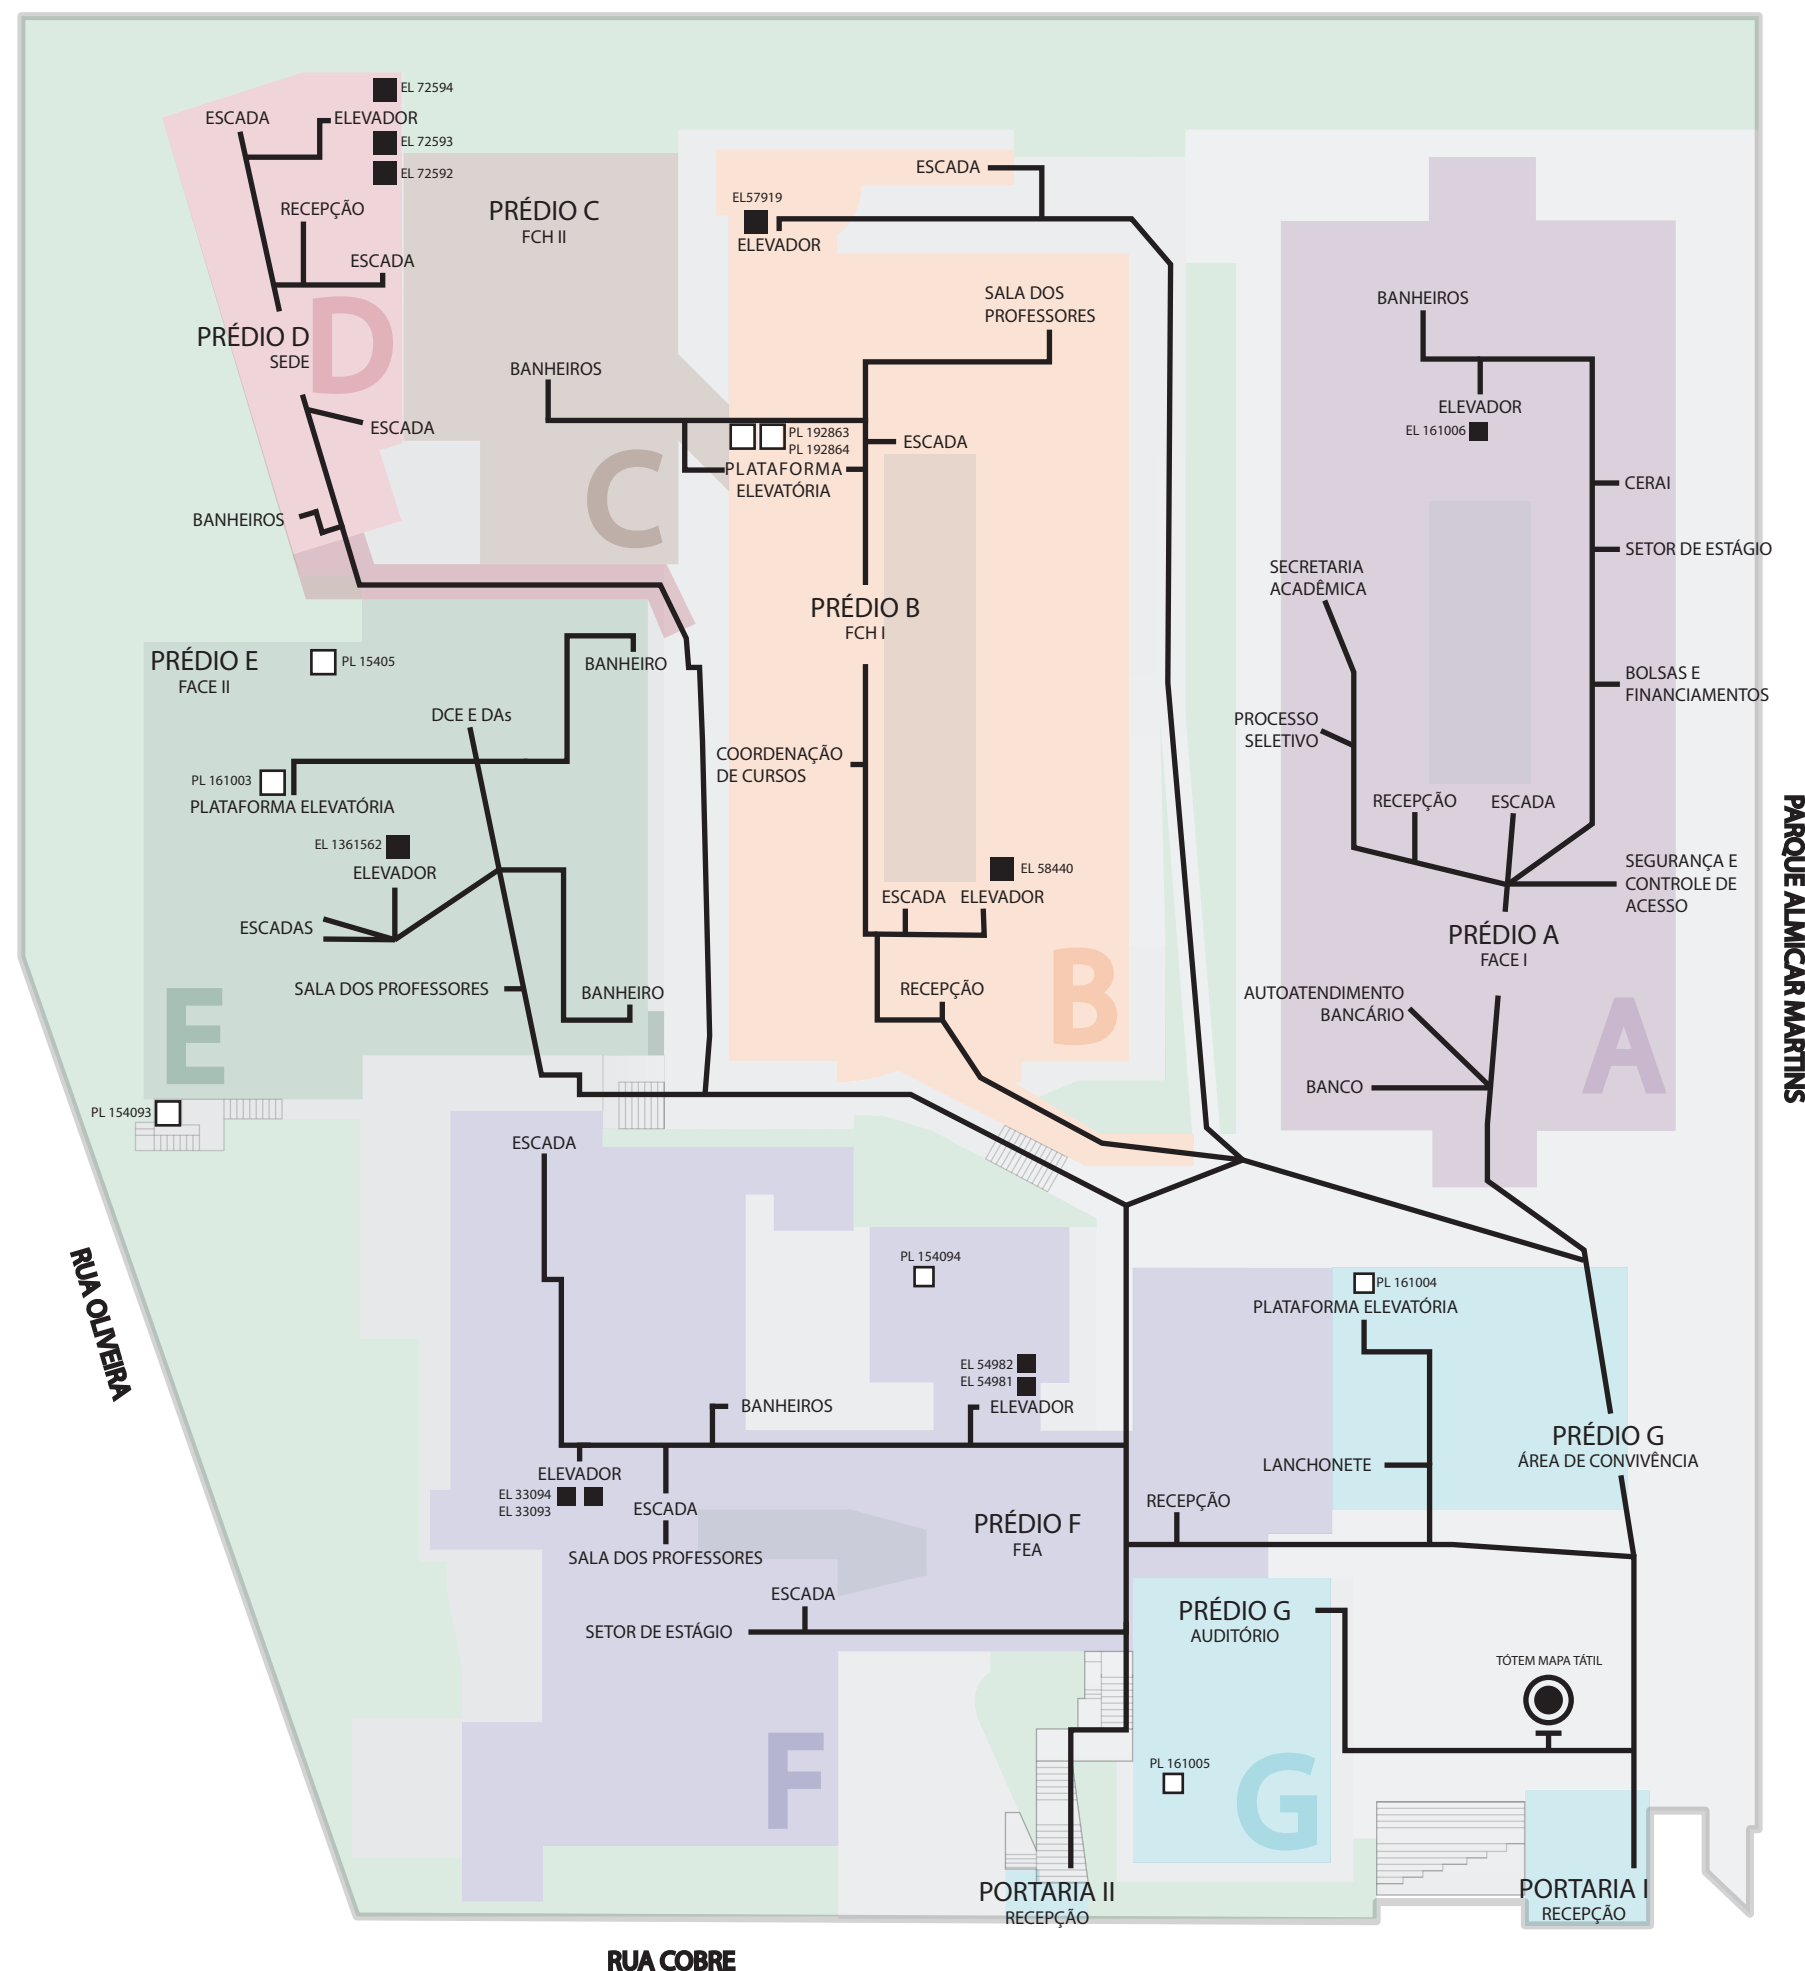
EL 72594
ESCADA
ELEVADOR
EL 72593
EL 72592
RECEPÇÃO
ESCADA
PRÉDIO D
SEDE
D
ESCADA
BANHEIROS

PRÉDIO C
FCH II
BANHEIROS
C

ESCADA
EL57919
ELEVADOR
SALA DOS PROFESSORES
PL 192863
PL 192864
ESCADA
PLATAFORMA ELEVATÓRIA
PRÉDIO B
FCH I
COORDENAÇÃO DE CURSOS
EL 58440
ESCADA
ELEVADOR
RECEPÇÃO
B

BANHEIROS
ELEVADOR
EL 161006
CERAI
SETOR DE ESTÁGIO
SECRETARIA ACADÊMICA
BOLSAS E FINANCIAMENTOS
PROCESSO SELETIVO
RECEPÇÃO
ESCADA
SEGURANÇA E CONTROLE DE ACESSO
PRÉDIO A
FACE I
AUTOATENDIMENTO BANCÁRIO
BANCO
A

PARQUE ALMICAR MARTINS

PRÉDIO E
FACE II
PL 15405
BANHEIRO
DCE E DAs
PL 161003
PLATAFORMA ELEVATÓRIA
EL 1361562
ELEVADOR
ESCADAS
SALA DOS PROFESSORES
BANHEIRO
E
PL 154093

RUA OLIVEIRA

ESCADA
PL 154094
EL 54982
EL 54981
BANHEIROS
ELEVADOR
ELEVADOR
EL 33094
EL 33093
ESCADA
SALA DOS PROFESSORES
PRÉDIO F
FEA
ESCADA
SETOR DE ESTÁGIO
F

PL 161004
PLATAFORMA ELEVATÓRIA
LANCHONETE
RECEPÇÃO
PRÉDIO G
ÁREA DE CONVIVÊNCIA
PRÉDIO G
AUDITÓRIO
PL 161005
G
TÓTEM MAPA TÁTIL
PORTARIA II
RECEPÇÃO
PORTARIA I
RECEPÇÃO

RUA COBRE